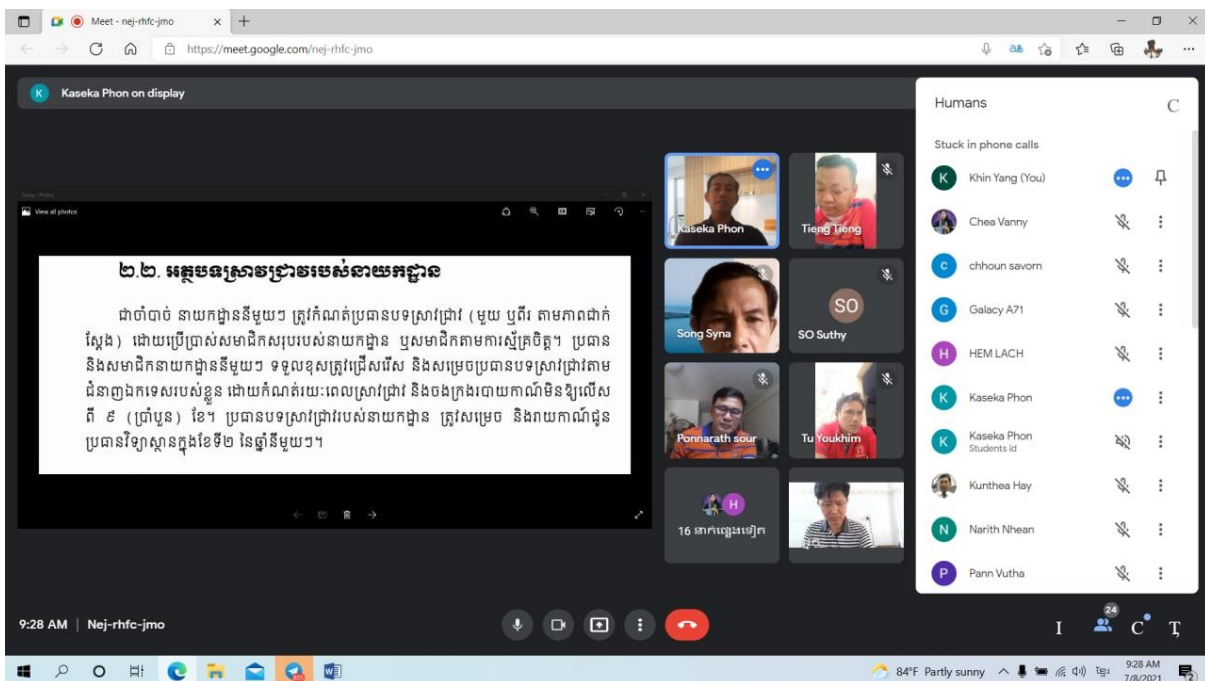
Meet - nej-rhfc-jmo

https://meet.google.com/nej-rhfc-jmo

Kaseka Phon on display

View all photos

២.២. អត្ថបទស្រាវជ្រាវរបស់នាយកដ្ឋាន

ជាចាំបាច់ នាយកដ្ឋាននីមួយៗ ត្រូវកំណត់ប្រធានបទស្រាវជ្រាវ (មួយ ឬពីរ តាមភាពជាក់ស្តែង) ដោយប្រើប្រាស់សមាជិកសរុបរបស់នាយកដ្ឋាន ឬសមាជិកតាមការស្ម័គ្រចិត្ត។ ប្រធាន និងសមាជិកនាយកដ្ឋាននីមួយៗ ទទួលខុសត្រូវជ្រើសរើស និងសម្រេចប្រធានបទស្រាវជ្រាវតាមជំនាញឯកទេសរបស់ខ្លួន ដោយកំណត់រយៈពេលស្រាវជ្រាវ និងចងក្រងរបាយការណ៍មិនឱ្យលើសពី ៩ (ប្រាំបួន) ខែ។ ប្រធានបទស្រាវជ្រាវរបស់នាយកដ្ឋាន ត្រូវសម្រេច និងរាយការណ៍ជូនប្រធានវិទ្យាស្ថានក្នុងខែទី២ នៃឆ្នាំនីមួយៗ។

Kaseka Phon
Tieng Tieng
Song Syna
SO
SO Suthy
Ponnarath sour
Tu Youkhim
H
16 នាក់ផ្សេងទៀត

Humans
Stuck in phone calls
Khin Yang (You)
Chea Vanny
chhoun savorn
Galacy A71
HEM LACH
Kaseka Phon
Kaseka Phon
Students id
Kunthea Hay
Narith Nhean
Pann Vutha

9:28 AM | Nej-rhfc-jmo

24

84°F Partly sunny
9:28 AM
7/8/2021